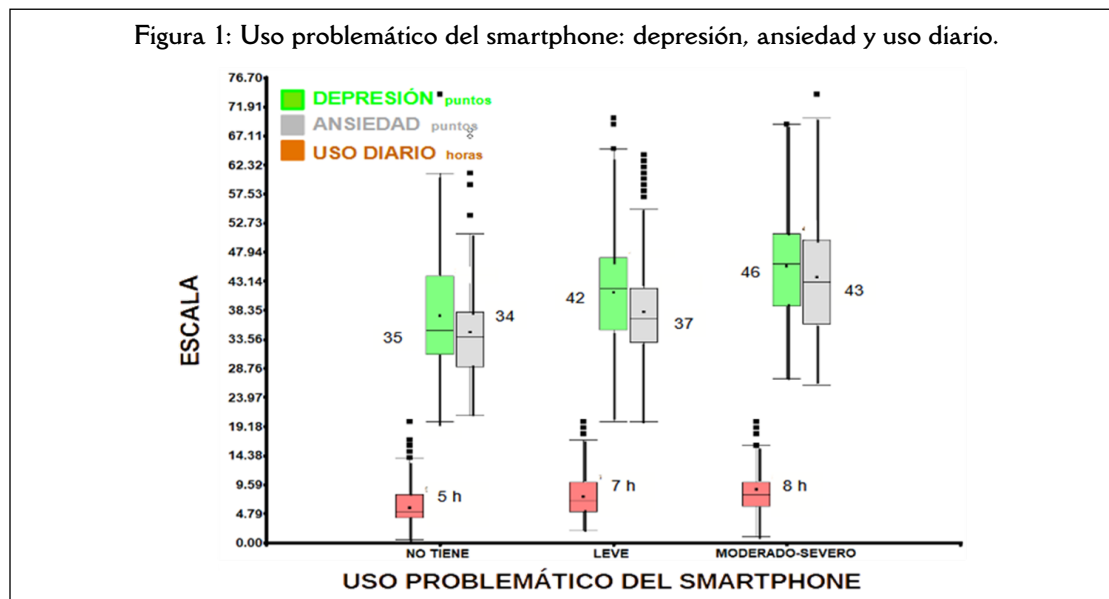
Figura 1: Uso problemático del smartphone: depresión, ansiedad y uso diario.

DEPRESIÓN puntos
ANSIEDAD puntos
USO DIARIO horas

ESCALA

76.70
71.91
67.11
62.32
57.53
52.73
47.94
43.14
38.35
33.56
28.76
23.97
19.18
14.38
9.59
4.79
0.00

35
34
5 h
42
37
7 h
46
43
8 h

NO TIENE
LEVE
MODERADO-SEVERO

USO PROBLEMÁTICO DEL SMARTPHONE